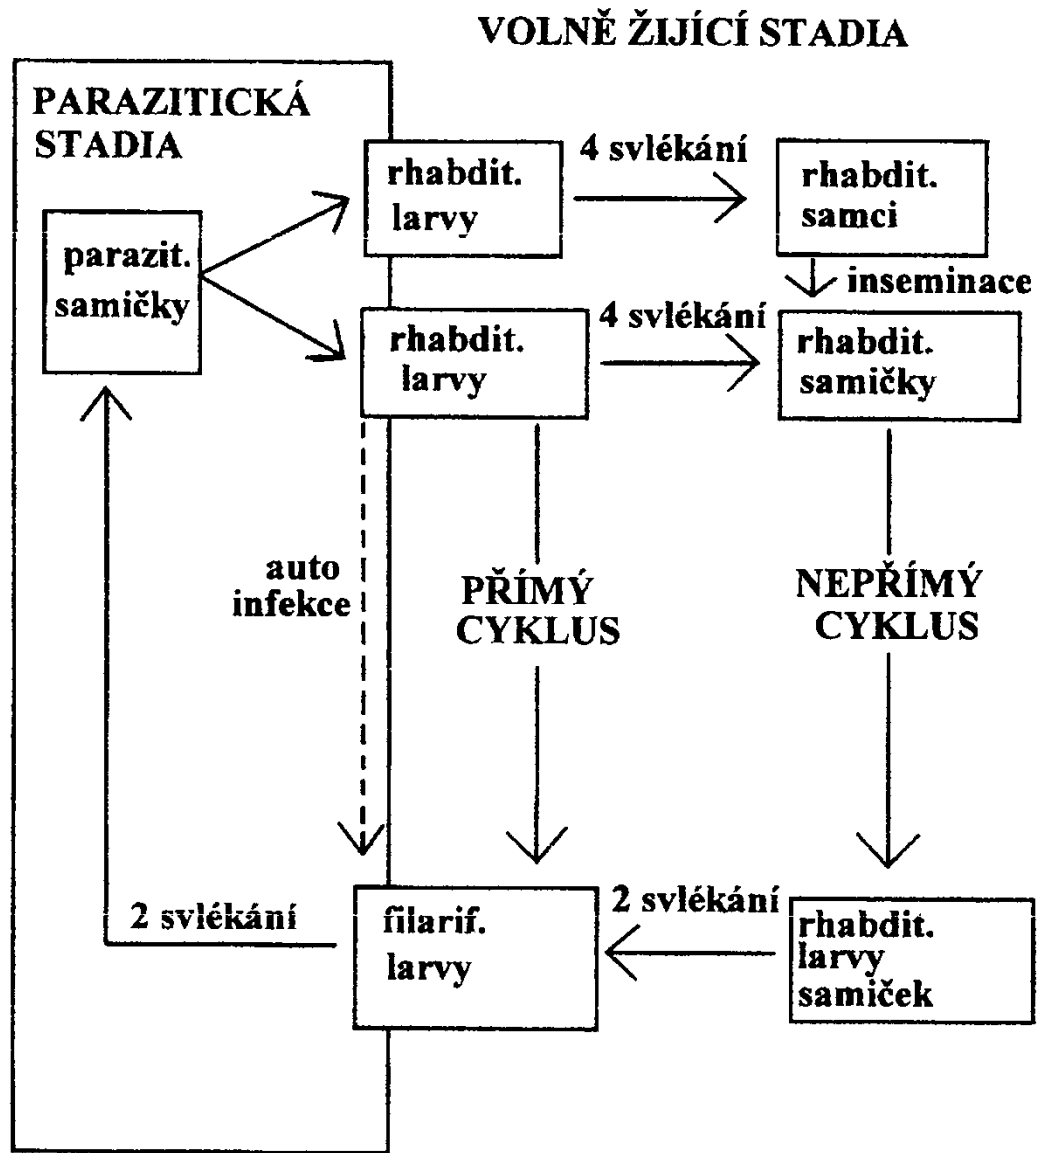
VOLNĚ ŽIJÍCÍ STADIA

PARAZITICKÁ STADIA

parazit. samičky

rhabdit. larvy

4 svlékání

rhabdit. samci

inseminace

rhabdit. larvy

4 svlékání

rhabdit. samičky

auto infekce

PŘÍMÝ CYKLUS

NEPŘÍMÝ CYKLUS

2 svlékání

filarif. larvy

2 svlékání

rhabdit. larvy samiček